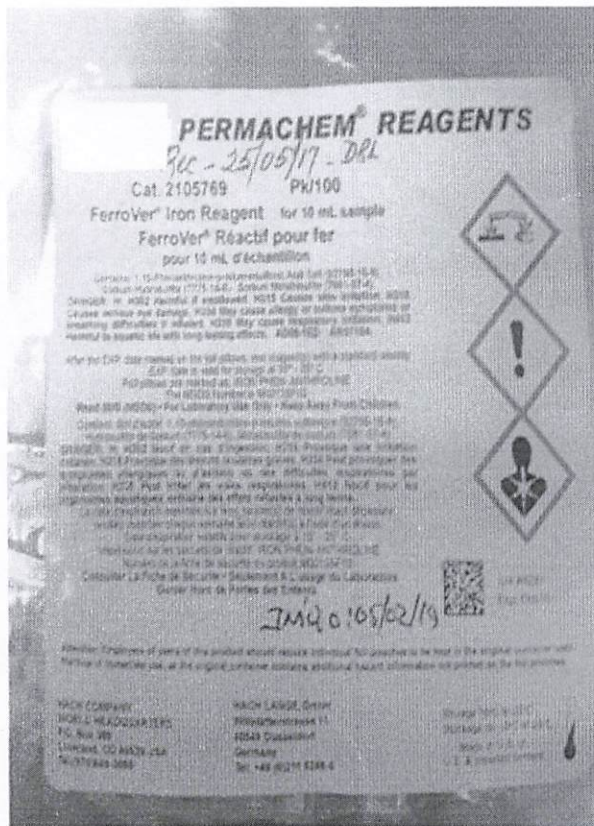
PERMACHEM® REAGENTS

Rec - 25/05/17 - DRL

Cat. 2105769 Pk/100

FerroVer® Iron Reagent for 10 mL sample

FerroVer® Réactif pour fer pour 10 mL d'échantillon

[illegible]

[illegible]

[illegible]

IMQ 0:08/02/19

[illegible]

HACH COMPANY WORLD HEADQUARTERS P.O. Box 389 Loveland, CO 80539 USA

HACH LANGE GmbH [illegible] 40549 Düsseldorf Germany Tel. +49 (0)211 5288-0

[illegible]